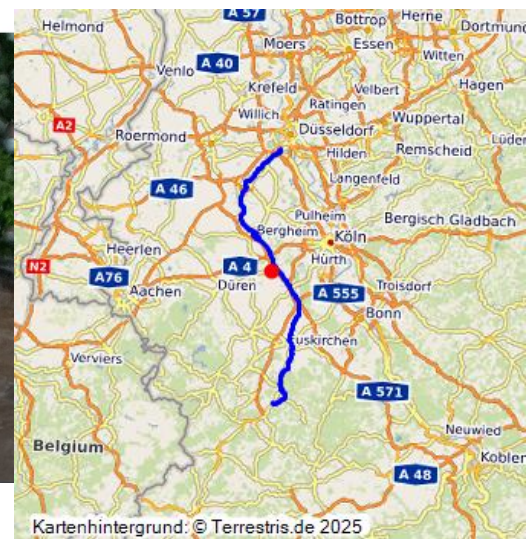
Helmond
A 57
Bottrop
Herne
Dortmund
Moers
Essen
Venlo
A 40
Witten
Krefeld
Velbert
Hagen
A2
Willich
Ratingen
Wuppertal
Roermond
Düsseldorf
Lüden
Hilden
Remscheid
A 46
Langenfeld
Pulheim
Bergisch Gladbach
Bergheim
Köln
Heerlen
N2
A76
A 4
Hürth
Aachen
Düren
A 555
Troisdorf
Bonn
Verviers
Euskirchen
A 571
Belgium
Neuwied
A 48
Koblen
Kartenhintergrund: © Terrestris.de 2025